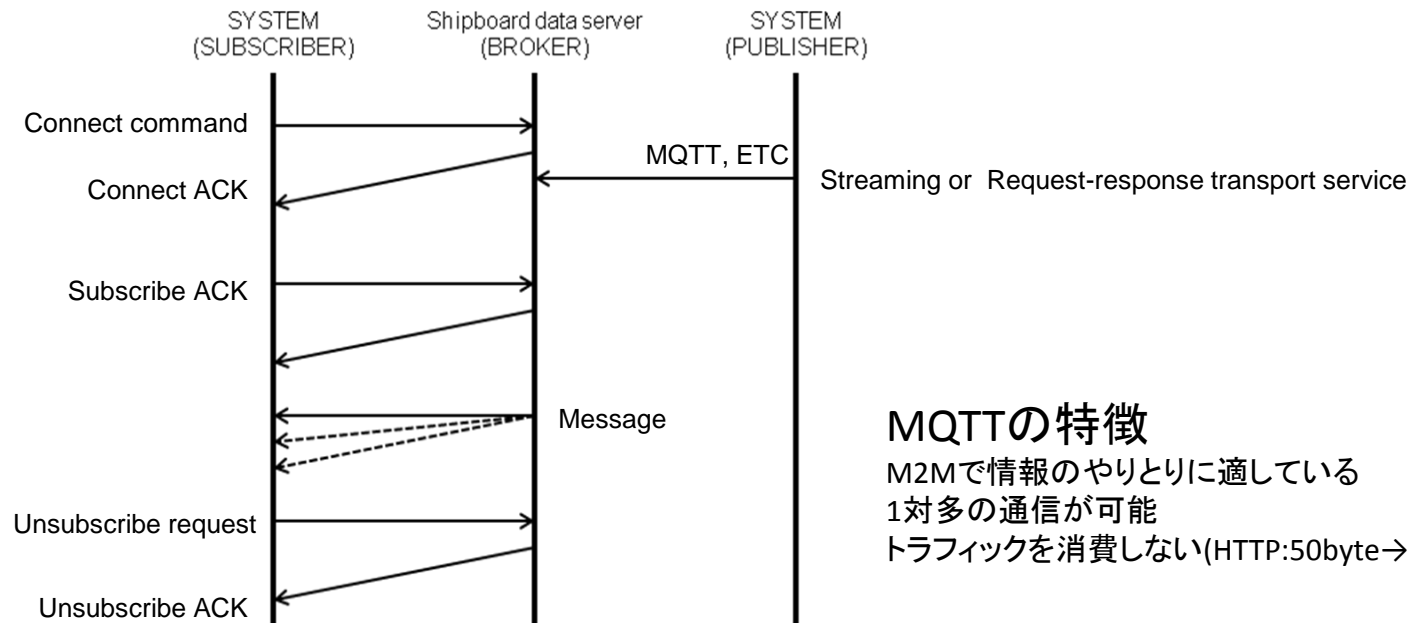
SYSTEM (SUBSCRIBER)

Shipboard data server (BROKER)

SYSTEM (PUBLISHER)

Connect command

MQTT, ETC

Connect ACK

Streaming or Request-response transport service

Subscribe ACK

Message

MQTTの特徴
M2Mで情報のやりとりに適している
1対多の通信が可能
トラフィックを消費しない(HTTP:50byte→

Unsubscribe request

Unsubscribe ACK